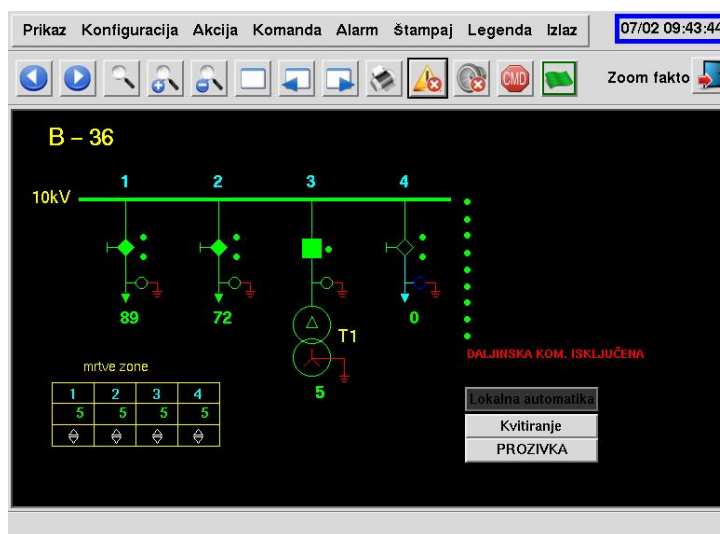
Prikaz Konfiguracija Akcija Komanda Alarm Štampaj Legenda Izlaz

07/02 09:43:44

CMD

Zoom fakto

B – 36

10kV

1 2 3 4

89 72 0

T1

5

DALJINSKA KOM. ISKLJUČENA

mrtve zone

| 1 | 2 | 3 | 4 |
|---|---|---|---|
| 5 | 5 | 5 | 5 |
| ≙ | ≙ | ≙ | ≙ |

Lokalna automatika

Kvitiranje

PROZIVKA